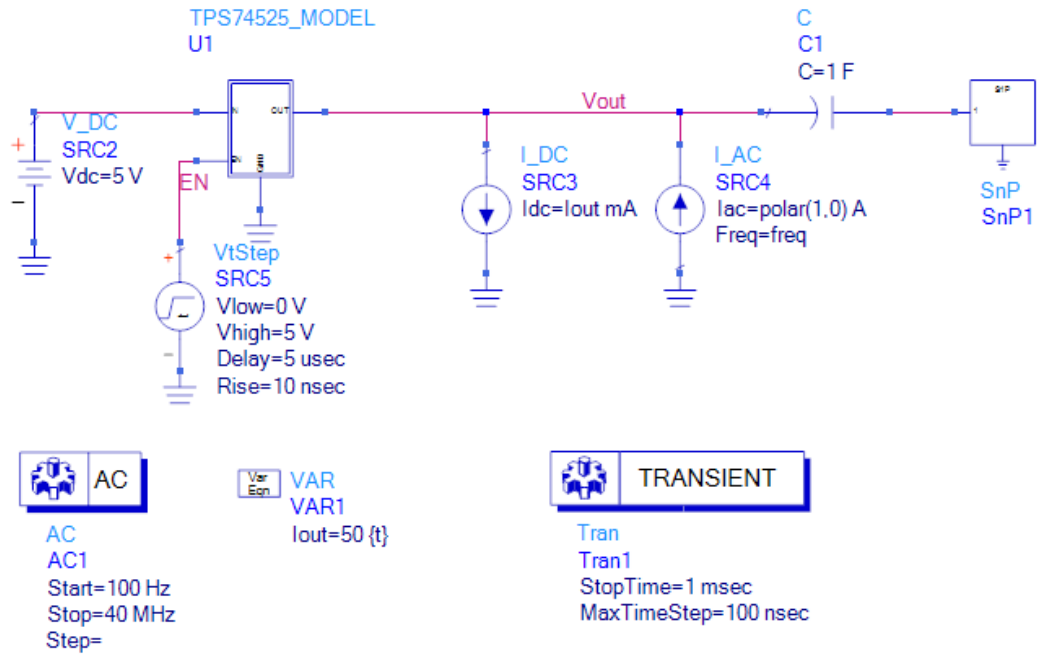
TPS74525_MODEL
U1

C
C1
C=1 F

V_DC
SRC2
Vdc=5 V

IN
OUT
EN
GND

Vout

EN

I_DC
SRC3
Idc=Iout mA

I_AC
SRC4
Iac=polar(1,0) A
Freq=freq

S1P

SnP
SnP1

VtStep
SRC5
Vlow=0 V
Vhigh=5 V
Delay=5 usec
Rise=10 nsec

AC
AC
AC1
Start=100 Hz
Stop=40 MHz
Step=

Var
Eqn
VAR
VAR1
Iout=50 {t}

TRANSIENT
Tran
Tran1
StopTime=1 msec
MaxTimeStep=100 nsec